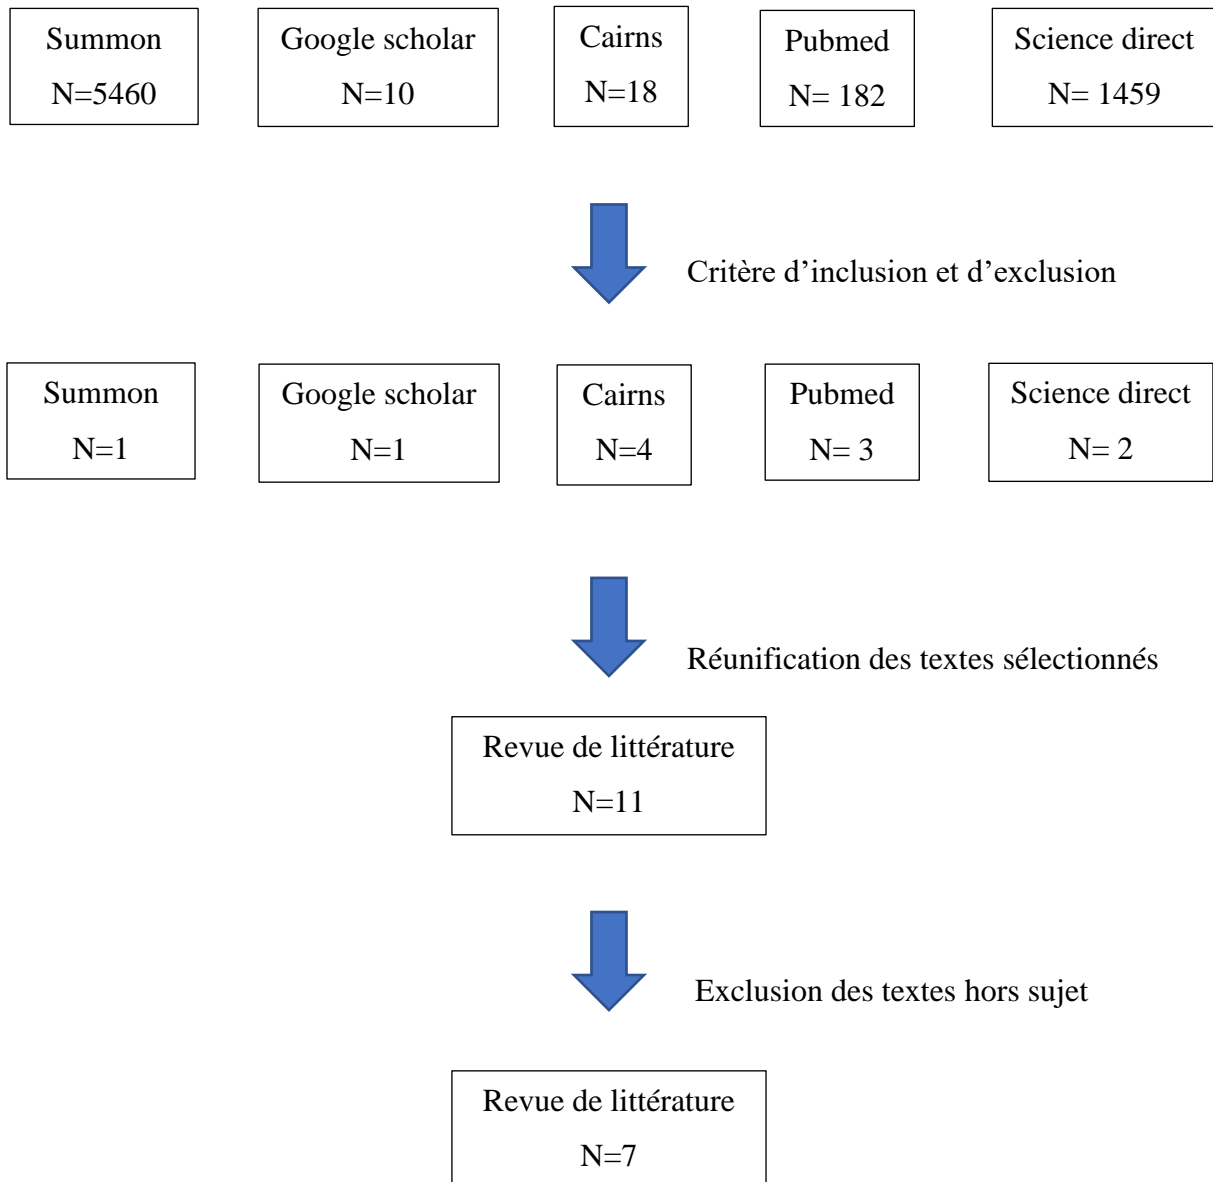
Summon
N=5460

Google scholar
N=10

Cairns
N=18

Pubmed
N= 182

Science direct
N= 1459

Critère d'inclusion et d'exclusion

Summon
N=1

Google scholar
N=1

Cairns
N=4

Pubmed
N= 3

Science direct
N= 2

Réunification des textes sélectionnés

Revue de littérature
N=11

Exclusion des textes hors sujet

Revue de littérature
N=7